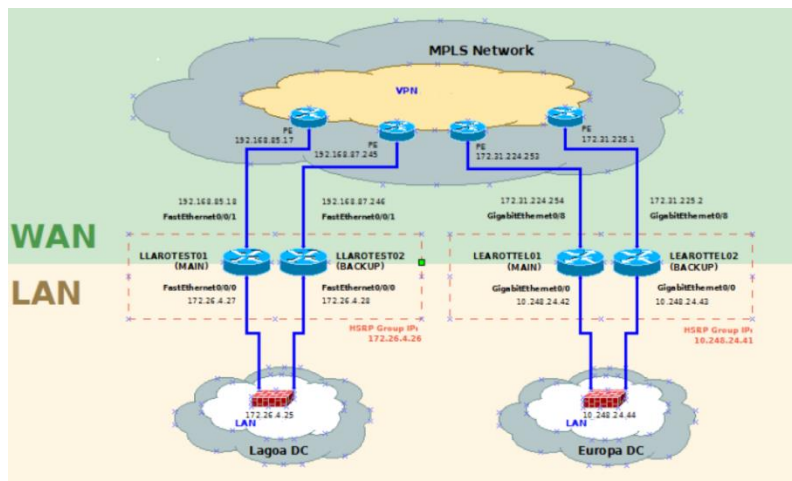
MPLS Network

VPN

PE
192.168.85.17

PE
192.168.87.245

PE
172.31.224.253

PE
172.31.225.1

192.168.85.18
FastEthernet0/0/1

192.168.87.246
FastEthernet0/0/1

172.31.224.254
GigabitEthernet0/8

172.31.225.2
GigabitEthernet0/8

WAN

LAN

LLAROTEST01
(MAIN)

LLAROTEST02
(BACKUP)

LEAROTTEL01
(MAIN)

LEAROTTEL02
(BACKUP)

FastEthernet0/0/0
172.26.4.27

FastEthernet0/0/0
172.26.4.28

GigabitEthernet0/0
10.248.24.42

GigabitEthernet0/0
10.248.24.43

HSRP Group IP:
172.26.4.26

HSRP Group IP:
10.248.24.41

172.26.4.25
LAN

10.248.24.44
LAN

Lagoa DC

Europa DC